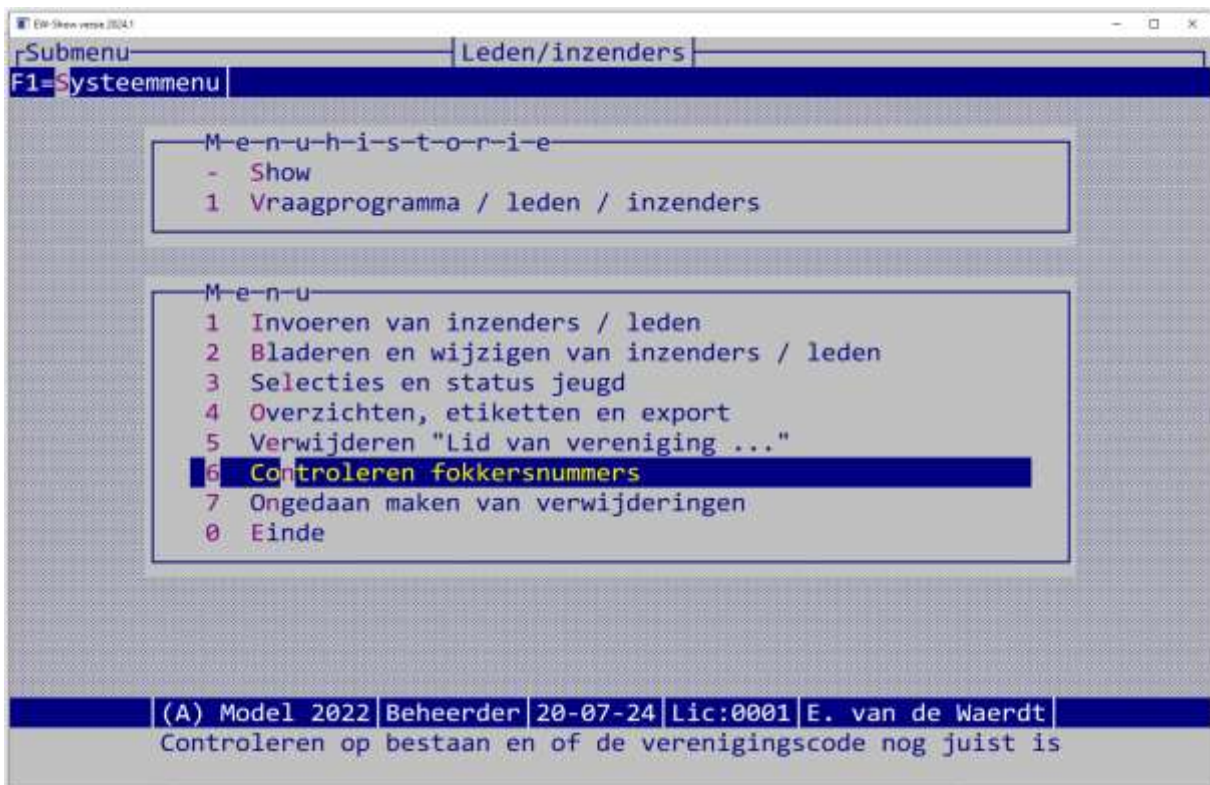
EW-Show versie 2024.1

Submenu
Leden/inzenders
F1=Systeemmenu

M-e-n-u-h-i-s-t-o-r-i-e
- Show
1 Vraagprogramma / leden / inzenders

M-e-n-u
1 Invoeren van inzenders / leden
2 Bladeren en wijzigen van inzenders / leden
3 Selecties en status jeugd
4 Overzichten, etiketten en export
5 Verwijderen "Lid van vereniging ..."
6 Controleren fokkersnummers
7 Ongedaan maken van verwijderingen
0 Einde

(A) Model 2022 | Beheerder | 20-07-24 | Lic:0001 | E. van de Waerdt
Controleren op bestaan en of de verenigingscode nog juist is